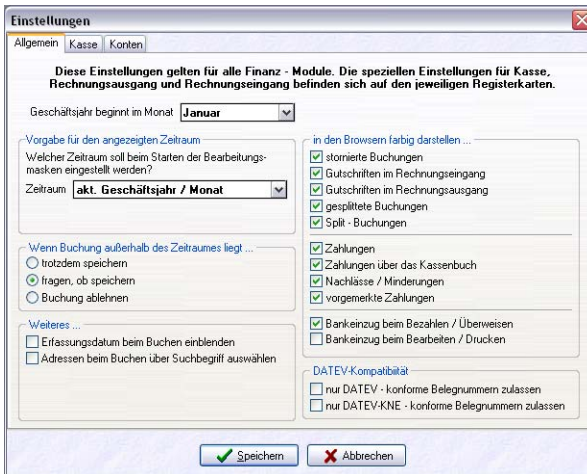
Einstellungen

Allgemein | Kasse | Konten

Diese Einstellungen gelten für alle Finanz - Module. Die speziellen Einstellungen für Kasse, Rechnungsausgang und Rechnungseingang befinden sich auf den jeweiligen Registerkarten.

Geschäftsjahr beginnt im Monat Januar

Vorgabe für den angezeigten Zeitraum
Welcher Zeitraum soll beim Starten der Bearbeitungsmasken eingestellt werden?
Zeitraum akt. Geschäftsjahr / Monat

Wenn Buchung außerhalb des Zeitraumes liegt ...
trotzdem speichern
fragen, ob speichern
Buchung ablehnen

Weiteres ...
Erfassungsdatum beim Buchen einblenden
Adressen beim Buchen über Suchbegriff auswählen

in den Browsern farbig darstellen ...
stornierte Buchungen
Gutschriften im Rechnungseingang
Gutschriften im Rechnungsausgang
gesplittete Buchungen
Split - Buchungen

Zahlungen
Zahlungen über das Kassenbuch
Nachlässe / Minderungen
vorgemerkte Zahlungen

Bankeinzug beim Bezahlen / Überweisen
Bankeinzug beim Bearbeiten / Drucken

DATEV-Kompatibilität
nur DATEV - konforme Belegnummern zulassen
nur DATEV-KNE - konforme Belegnummern zulassen

Speichern
Abbrechen